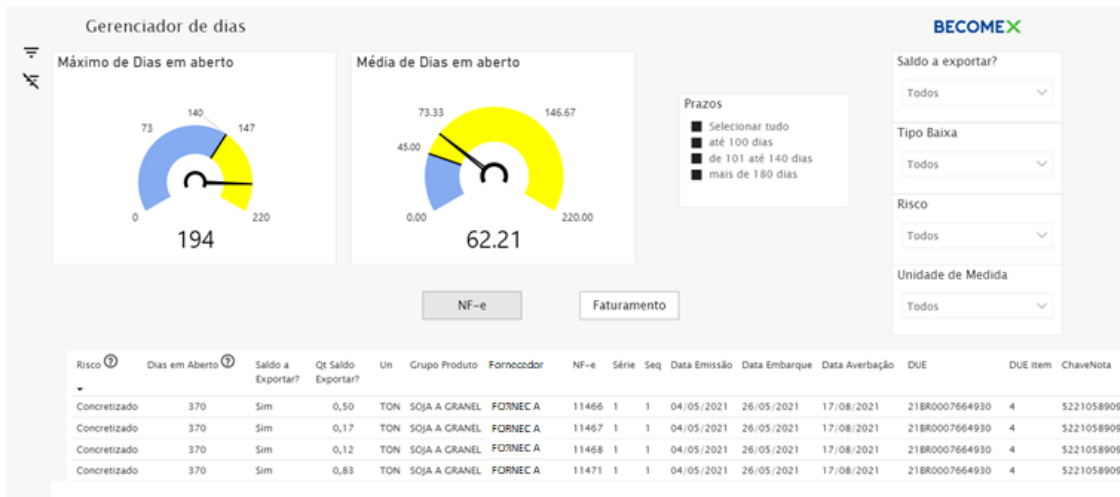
Gerenciador de dias

BECOMEX

Máximo de Dias em aberto

140
73
147
0
220
194

Média de Dias em aberto

73.33
146.67
45.00
0.00
220.00
62.21

Prazos
Selecionar tudo
até 100 dias
de 101 até 140 dias
mais de 180 dias

Saldo a exportar?
Todos

Tipo Baixa
Todos

Risco
Todos

Unidade de Medida
Todos

NF-e

Faturamento

| Risco | Dias em Aberto | Saldo a Exportar? | Qt Saldo Exportar? | Un | Grupo Produto | Fornecedor | NF-e | Série | Seq | Data Emissão | Data Embarque | Data Averbação | DUE | DUE item | ChaveNota |
|---|---|---|---|---|---|---|---|---|---|---|---|---|---|---|---|
| Concretizado | 370 | Sim | 0,50 | TON | SOJA A GRANEL | FORNEC A | 11466 | 1 | 1 | 04/05/2021 | 26/05/2021 | 17/08/2021 | 21BR0007664930 | 4 | 522105890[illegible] |
| Concretizado | 370 | Sim | 0,17 | TON | SOJA A GRANEL | FORNEC A | 11467 | 1 | 1 | 04/05/2021 | 26/05/2021 | 17/08/2021 | 21BR0007664930 | 4 | 522105890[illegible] |
| Concretizado | 370 | Sim | 0,12 | TON | SOJA A GRANEL | FORNEC A | 11468 | 1 | 1 | 04/05/2021 | 26/05/2021 | 17/08/2021 | 21BR0007664930 | 4 | 522105890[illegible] |
| Concretizado | 370 | Sim | 0,83 | TON | SOJA A GRANEL | FORNEC A | 11471 | 1 | 1 | 04/05/2021 | 26/05/2021 | 17/08/2021 | 21BR0007664930 | 4 | 522105890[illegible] |